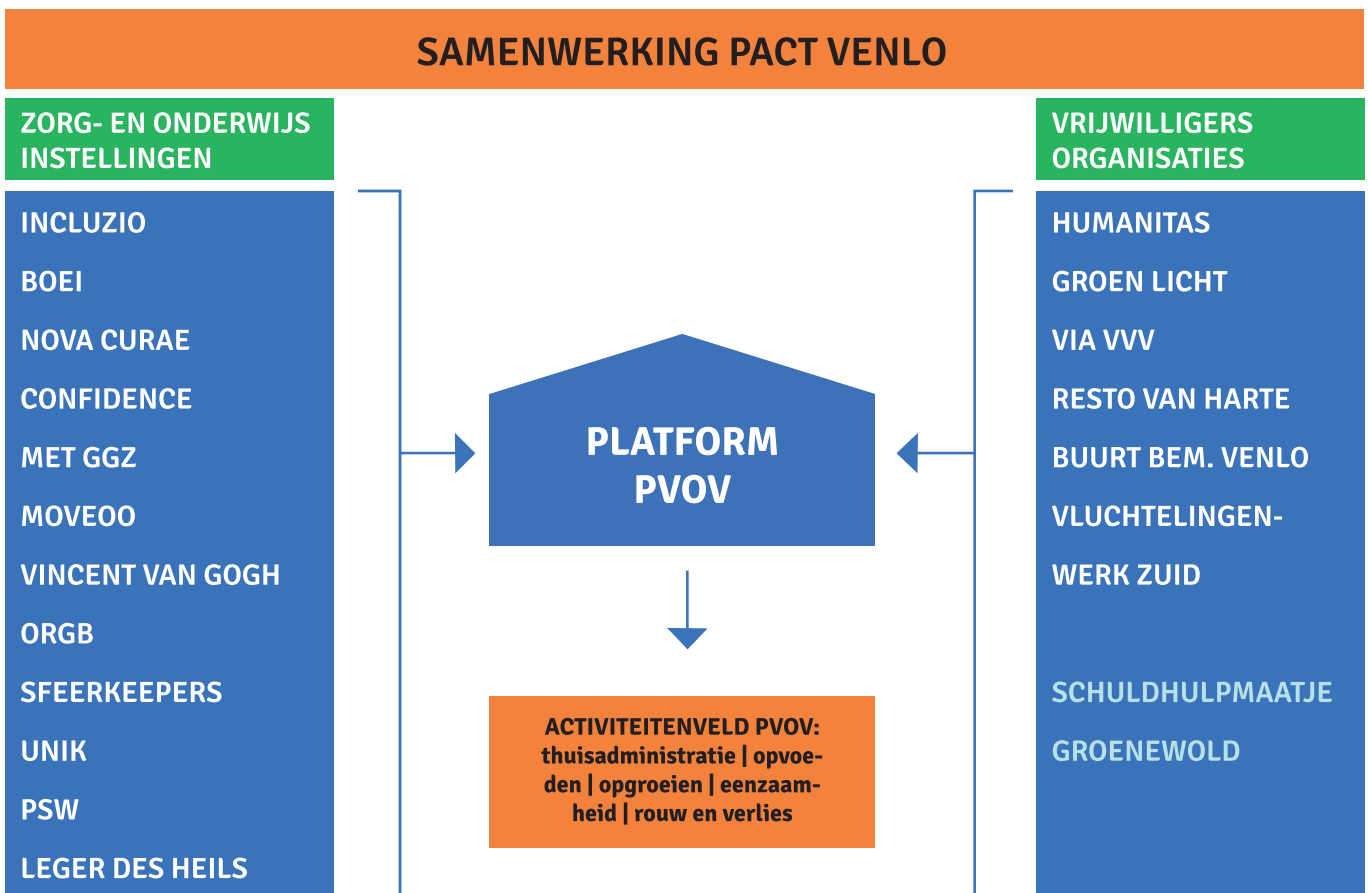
SAMENWERKING PACT VENLO

ZORG- EN ONDERWIJS INSTELLINGEN

INCLUZIO
BOEI
NOVA CURAE
CONFIDENCE
MET GGZ
MOVEOO
VINCENT VAN GOGH
ORGB
SFEERKEEPERS
UNIK
PSW
LEGER DES HEILS

PLATFORM PVOV

ACTIVITEITENVELD PVOV: thuisadministratie | opvoeden | opgroeien | eenzaamheid | rouw en verlies

VRIJWILLIGERS ORGANISATIES

HUMANITAS
GROEN LICHT
VIA VVV
RESTO VAN HARTE
BUURT BEM. VENLO
VLUCHTELINGENWERK ZUID

SCHULDHULPMAATJE
GROENEWOLD